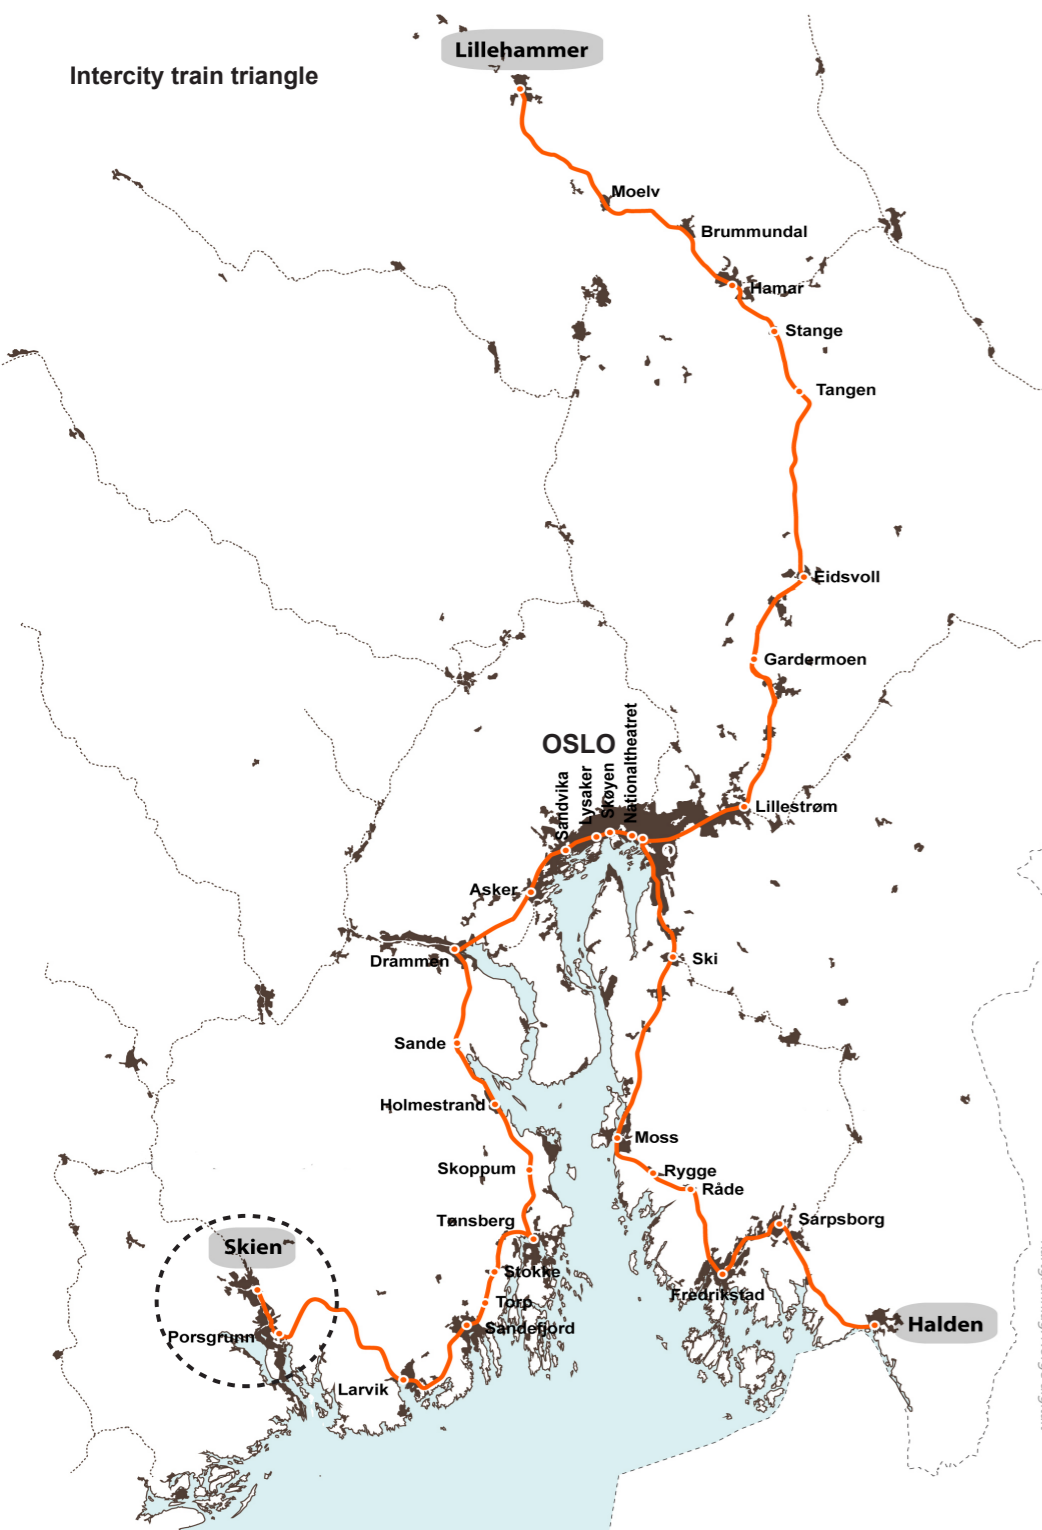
Intercity train triangle

Lillehammer

Moelv

Brummundal

Hamar

Stange

Tangen

Eidsvoll

Gardermoen

OSLO

Sandvika

Lysaker

Skøyen

Nationaltheatret

Lillestrøm

Asker

Drammen

Ski

Sande

Holmestrand

Moss

Rygge

Råde

Skoppum

Tønsberg

Sarpsborg

Skien

Stokke

Torp

Fredrikstad

Halden

Porsgrunn

Sandefjord

Larvik